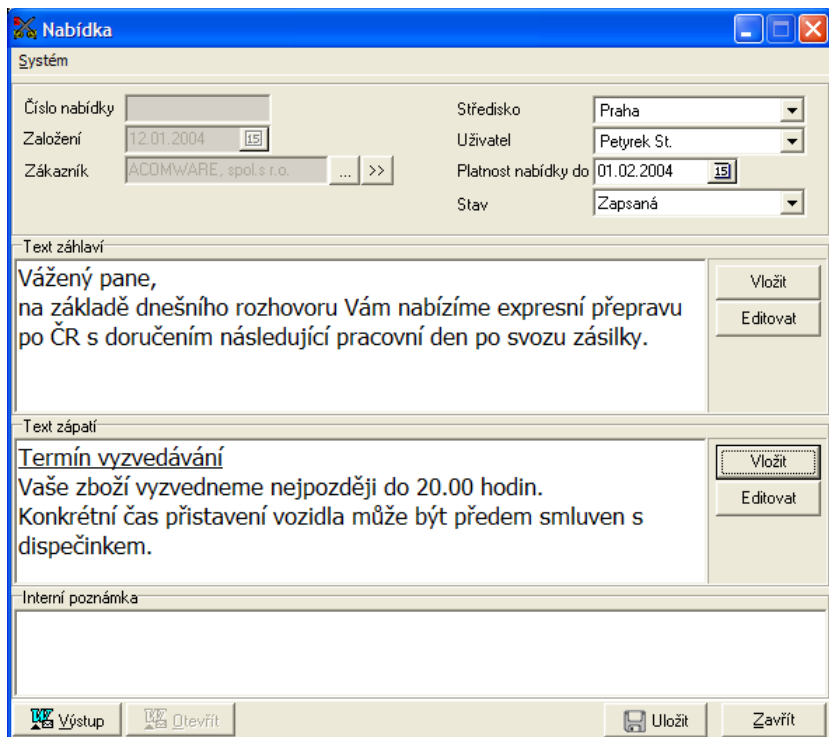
Nabídka

Systém

Číslo nabídky

Založení 12.01.2004 15

Zákazník ACOMWARE, spol.s r.o. ... >>

Středisko Praha

Uživatel Petyrek St.

Platnost nabídky do 01.02.2004 15

Stav Zapsaná

Text záhlaví

Vážený pane,
na základě dnešního rozhovoru Vám nabízíme expresní přepravu po ČR s doručením následující pracovní den po svozu zásilky.

Vložit

Editovat

Text zápatí

Termín vyzvedávání
Vaše zboží vyzvedneme nejpozději do 20.00 hodin.
Konkrétní čas přistavení vozidla může být předem smluven s dispečinkem.

Vložit

Editovat

Interní poznámka

Výstup

Otevřít

Uložit

Zavřít